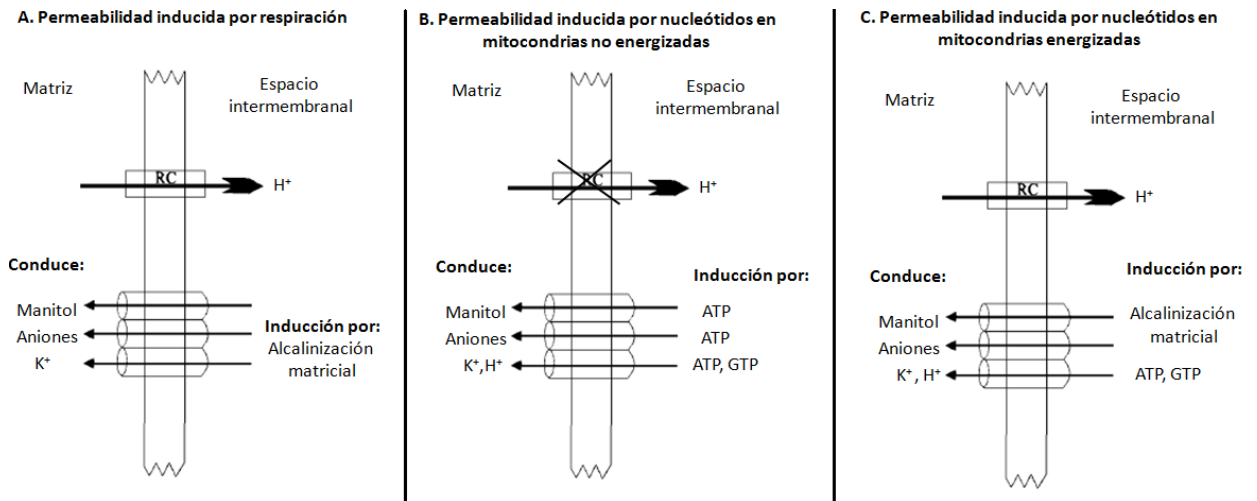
A. Permeabilidad inducida por respiración

Matriz

Espacio intermembranal

RC

$H^+$

Conduce:

Manitol

Aniones

$K^+$

Inducción por:

Alcalinización matricial

B. Permeabilidad inducida por nucleótidos en mitocondrias no energizadas

Matriz

Espacio intermembranal

RC

$H^+$

Conduce:

Inducción por:

Manitol

ATP

Aniones

ATP

$K^+$,$H^+$

ATP, GTP

C. Permeabilidad inducida por nucleótidos en mitocondrias energizadas

Matriz

Espacio intermembranal

RC

$H^+$

Conduce:

Inducción por:

Manitol

Alcalinización matricial

Aniones

$K^+$, $H^+$

ATP, GTP